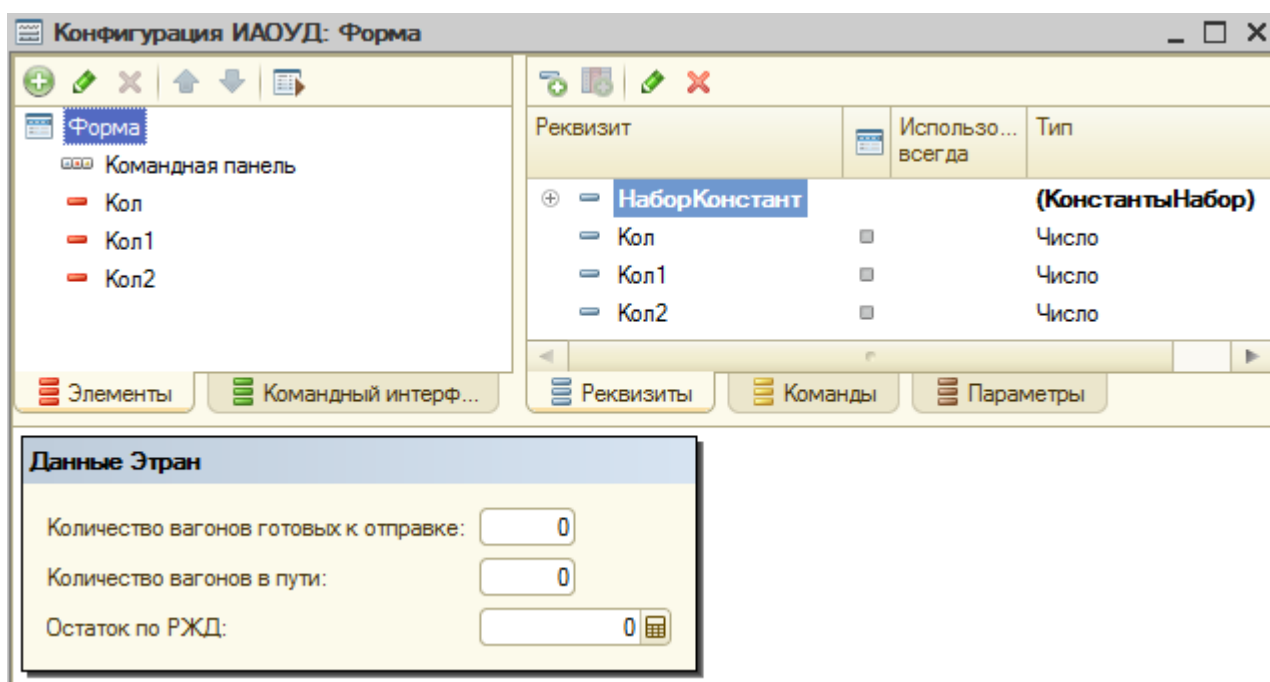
Конфигурация ИАОУД: Форма

Форма
Командная панель
Кол
Кол1
Кол2

Элементы | Командный интерф...

| Реквизит | | Использо... всегда | Тип |
|---|---|---|---|
| НаборКонстант | | | (КонстантыНабор) |
| Кол | | | Число |
| Кол1 | | | Число |
| Кол2 | | | Число |

Реквизиты | Команды | Параметры

Данные Этран

Количество вагонов готовых к отправке: 0
Количество вагонов в пути: 0
Остаток по РЖД: 0